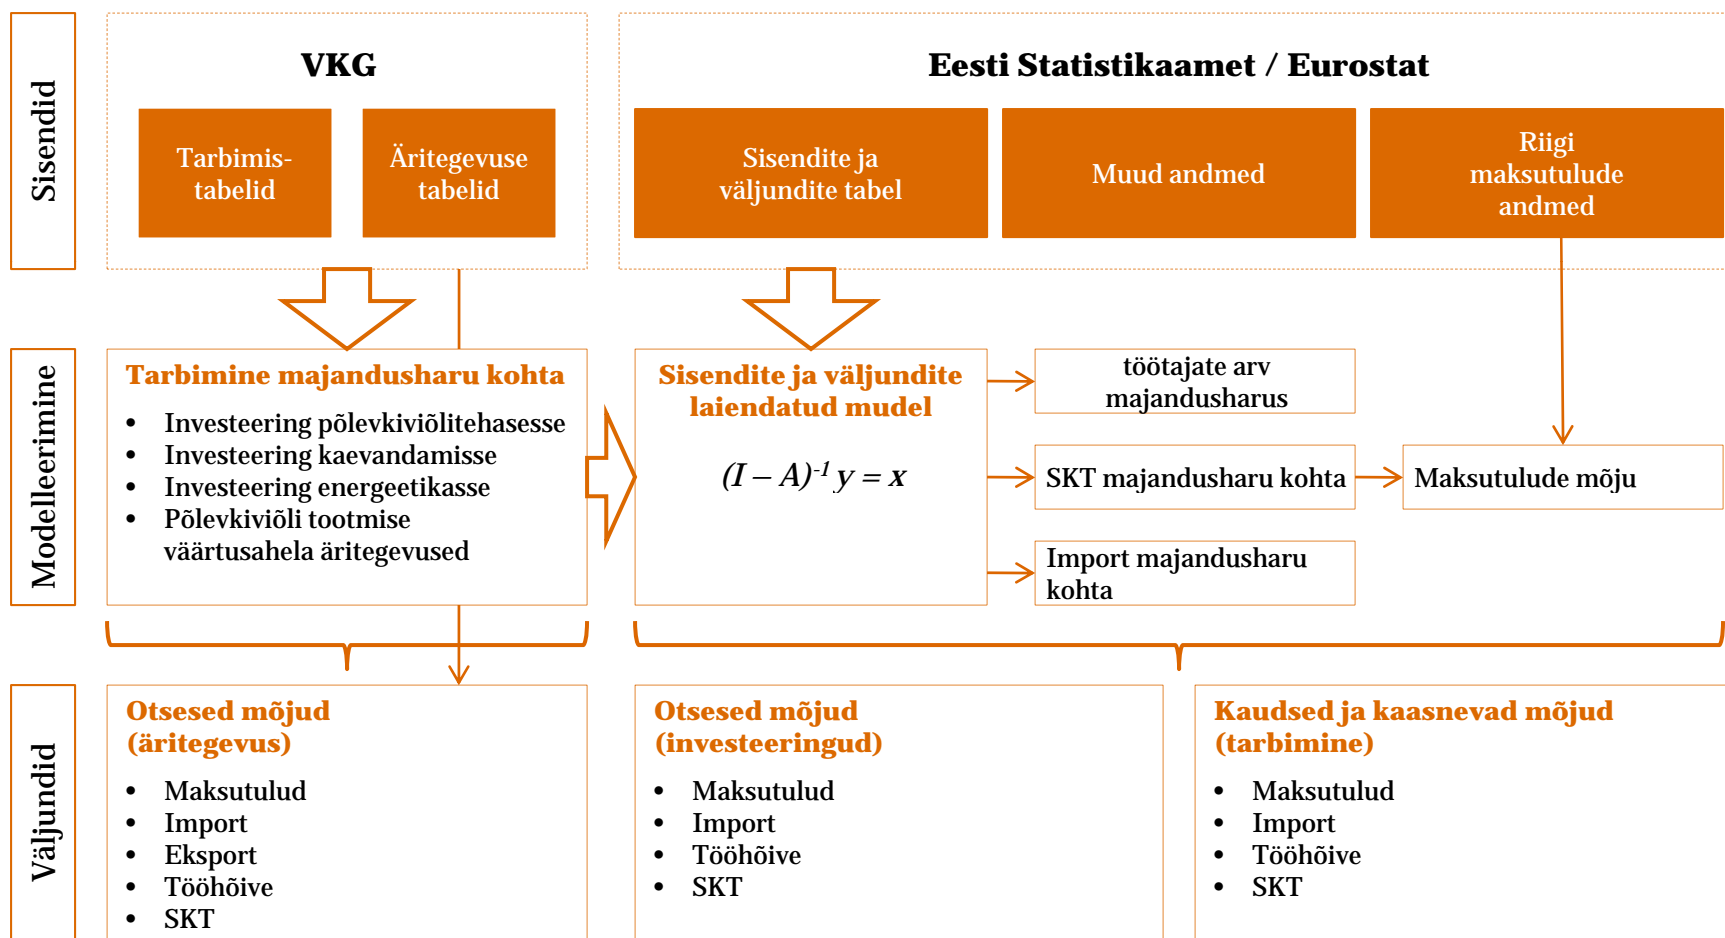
Sisendid

VKG

Tarbimis-tabelid

Äritegevuse tabelid

Eesti Statistikaamet / Eurostat

Sisendite ja väljundite tabel

Muud andmed

Riigi maksutulude andmed

Modelleerimine

Tarbimine majandusharu kohta

- Investeering põlevkiviõlitehasesse
- Investeering kaevandamisse
- Investeering energeetikasse
- Põlevkiviõli tootmise väärtusahela äritegevused

Sisendite ja väljundite laiendatud mudel

$(I - A)^{-1} y = x$

töötajate arv majandusharus

SKT majandusharu kohta

Maksutulude mõju

Import majandusharu kohta

Väljundid

Otsesed mõjud (äritegevus)

- Maksutulud
- Import
- Eksport
- Tööhõive
- SKT

Otsesed mõjud (investeeringud)

- Maksutulud
- Import
- Tööhõive
- SKT

Kaudsed ja kaasnevad mõjud (tarbimine)

- Maksutulud
- Import
- Tööhõive
- SKT